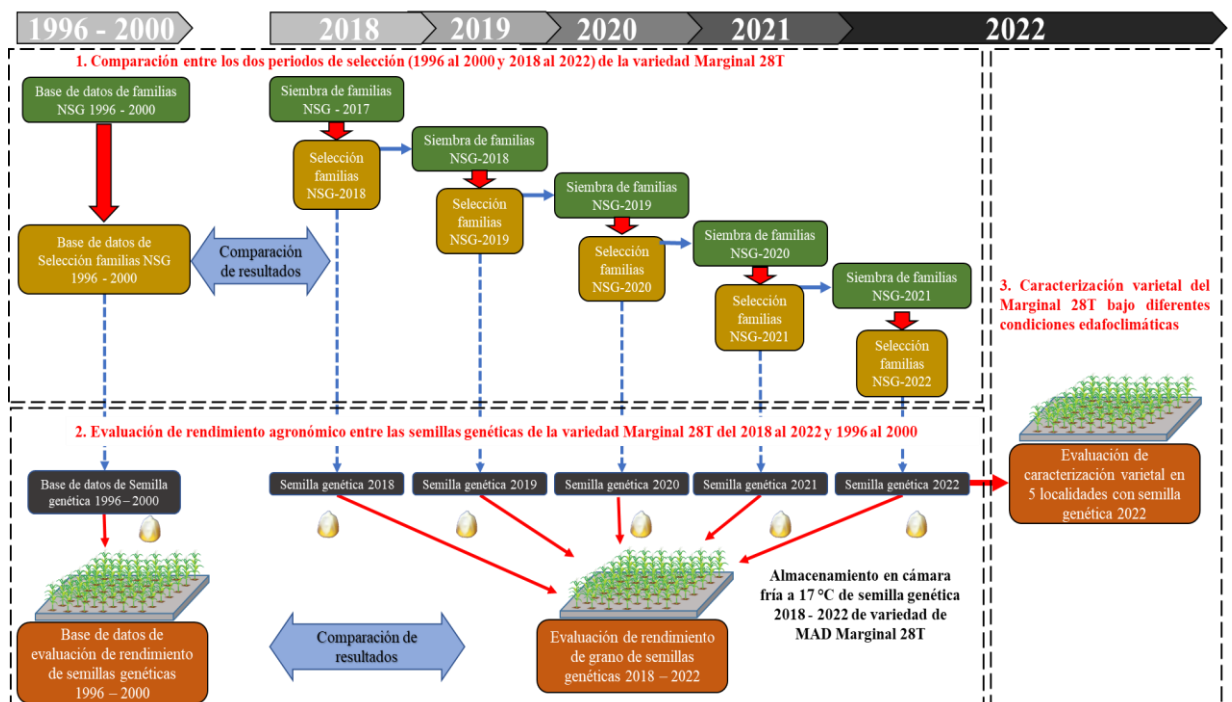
1996 - 2000

2018

2019

2020

2021

2022

1. Comparación entre los dos periodos de selección (1996 al 2000 y 2018 al 2022) de la variedad Marginal 28T

Base de datos de familias NSG 1996 - 2000

Siembra de familias NSG - 2017

Selección familias NSG-2018

Siembra de familias NSG-2018

Selección familias NSG-2019

Siembra de familias NSG-2019

Selección familias NSG-2020

Siembra de familias NSG-2020

Selección familias NSG-2021

Siembra de familias NSG-2021

Selección familias NSG-2022

Base de datos de Selección familias NSG 1996 - 2000

Comparación de resultados

3. Caracterización varietal del Marginal 28T bajo diferentes condiciones edafoclimáticas

2. Evaluación de rendimiento agronómico entre las semillas genéticas de la variedad Marginal 28T del 2018 al 2022 y 1996 al 2000

Base de datos de Semilla genética 1996 – 2000

Semilla genética 2018

Semilla genética 2019

Semilla genética 2020

Semilla genética 2021

Semilla genética 2022

Evaluación de caracterización varietal en 5 localidades con semilla genética 2022

Almacenamiento en cámara fría a 17 °C de semilla genética 2018 - 2022 de variedad de MAD Marginal 28T

Base de datos de evaluación de rendimiento de semillas genéticas 1996 – 2000

Comparación de resultados

Evaluación de rendimiento de grano de semillas genéticas 2018 – 2022